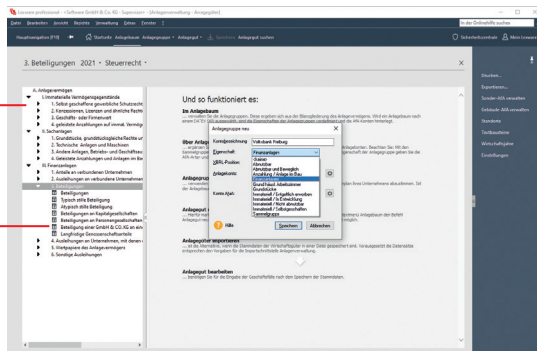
Lexware professional • «Software GmbH & Co. KG - Supervisor» - [Anlagenverwaltung - Anlagegüter]

Datei Bearbeiten Ansicht Berichte Verwaltung Extras Fenster ?

In der Onlinehilfe suchen

Hauptnavigation (F10) Startseite Anlagebaum Anlagegruppe Anlagegut Speichern Anlagegut suchen

Sicherheitszentrale Mein Lexware

3. Beteiligungen 2021 • Steuerrecht •

A. Anlagevermögen
I. Immaterielle Vermögensgegenstände
1. Selbst geschaffene gewerbliche Schutzrecht
2. Konzessionen, Lizenzen und ähnliche Rechte
3. Geschäfts- oder Firmenwert
4. geleistete Anzahlungen auf immat. Vermög
II. Sachanlagen
1. Grundstücke, grundstücksgleiche Rechte u
2. Technische Anlagen und Maschinen
3. Andere Anlagen, Betriebs- und Geschäftsau
4. Geleistete Anzahlungen und Anlagen im Ba
III. Finanzanlagen
1. Anteile an verbundenen Unternehmen
2. Ausleihungen an verbundene Unternehmen
3. Beteiligungen
Beteiligungen
Typisch stille Beteiligung
Atypisch stille Beteiligung
Beteiligungen an Kapitalgesellschaften
Beteiligungen an Personengesellschaften
Beteiligung einer GmbH & CO. KG an ein
Langfristige Genossenschaftsanteile
4. Ausleihungen an Unternehmen, mit denen
5. Wertpapiere des Anlagevermögens
6. Sonstige Ausleihungen

Und so funktioniert es:

Im Anlagebaum

Über Anlag

Anlagegut

Anlagegut

Anlagegut exportieren

Anlagegut bearbeiten

Anlagegruppe neu

Kurzbezeichnung: Volksbank Freiburg
Eigenschaft: Finanzanlagen
XBRL-Position
Anlagekonto
Konto AfaA

Anlagen
Abnutzbar
Abnutzbar und Beweglich
Anzahlung / Anlage im Bau
Finanzanlagen
Grund Fahrzl. Abnutzbarer
Grundstücke
Immateriell / Entgeltlich erworben
Immateriell / In Entwicklung
Immateriell / Nicht abnutzbar
Immateriell / Selbstgeschaffen
Sammelgruppe

Hilfe Speichern Abbrechen

Drucken...
Exportieren...
Sonder-AfA verwalten
Sofortafa-AfA verwalten
Stornieren
Textbausteine
Wirtschaftsjahre
Einstellungen